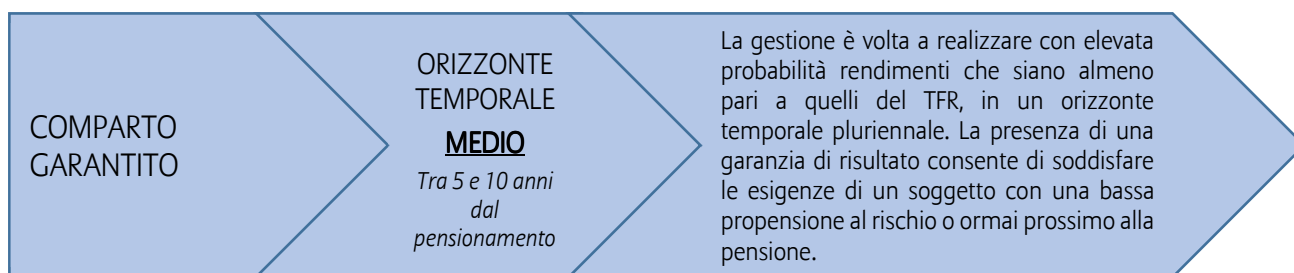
COMPARTO GARANTITO

ORIZZONTE TEMPORALE
MEDIO
Tra 5 e 10 anni dal pensionamento

La gestione è volta a realizzare con elevata probabilità rendimenti che siano almeno pari a quelli del TFR, in un orizzonte temporale pluriennale. La presenza di una garanzia di risultato consente di soddisfare le esigenze di un soggetto con una bassa propensione al rischio o ormai prossimo alla pensione.